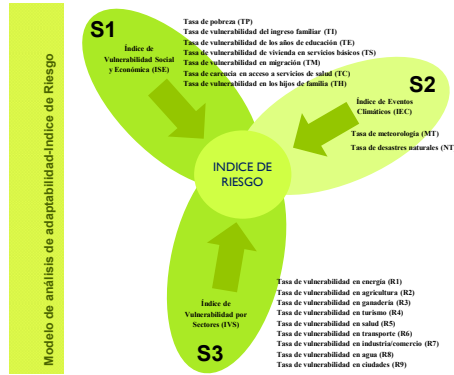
Modelo de análisis de adaptabilidad-Indice de Riesgo

S1

Índice de Vulnerabilidad Social y Económica (ISE)

Tasa de pobreza (TP)
Tasa de vulnerabilidad del ingreso familiar (TI)
Tasa de vulnerabilidad de los años de educación (TE)
Tasa de vulnerabilidad de vivienda en servicios básicos (TS)
Tasa de vulnerabilidad en migración (TM)
Tasa de carencia en acceso a servicios de salud (TC)
Tasa de vulnerabilidad en los hijos de familia (TH)

S2

Índice de Eventos Climáticos (IEC)

Tasa de meteorología (MT)
Tasa de desastres naturales (NT

INDICE DE RIESGO

S3

Índice de Vulnerabilidad por Sectores (IVS)

Tasa de vulnerabilidad en energía (R1)
Tasa de vulnerabilidad en agricultura (R2)
Tasa de vulnerabilidad en ganadería (R3)
Tasa de vulnerabilidad en turismo (R4)
Tasa de vulnerabilidad en salud (R5)
Tasa de vulnerabilidad en transporte (R6)
Tasa de vulnerabilidad en industria/comercio (R7)
Tasa de vulnerabilidad en agua (R8)
Tasa de vulnerabilidad en ciudades (R9)